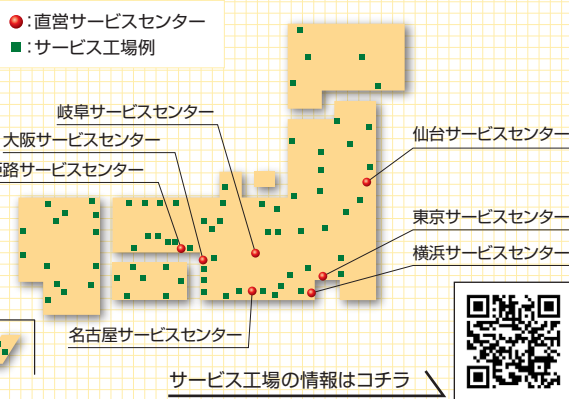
:直営サービスセンター
:サービス工場例

岐阜サービスセンター
大阪サービスセンター
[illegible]路サービスセンター
仙台サービスセンター
東京サービスセンター
横浜サービスセンター
名古屋サービスセンター

サービス工場の情報はコチラ